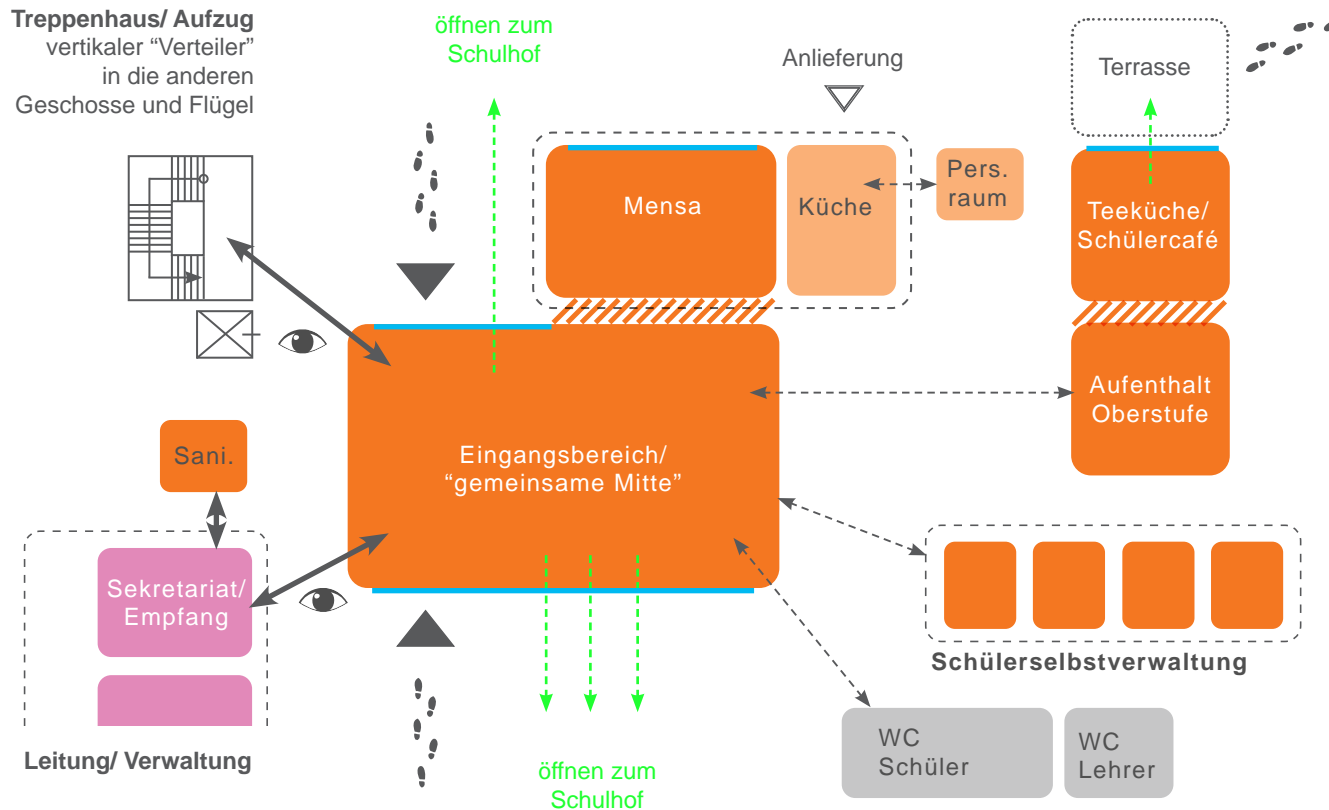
**Treppenhaus/ Aufzug**
vertikaler “Verteiler”
in die anderen
Geschosse und Flügel

öffnen zum
Schulhof

Anlieferung

Terrasse

Mensa

Küche

Pers.
raum

Teeküche/
Schülercafé

Aufenthalt
Oberstufe

Sani.

Eingangsbereich/
“gemeinsame Mitte”

Sekretariat/
Empfang

**Schülerselbstverwaltung**

WC
Schüler

WC
Lehrer

**Leitung/ Verwaltung**

öffnen zum
Schulhof